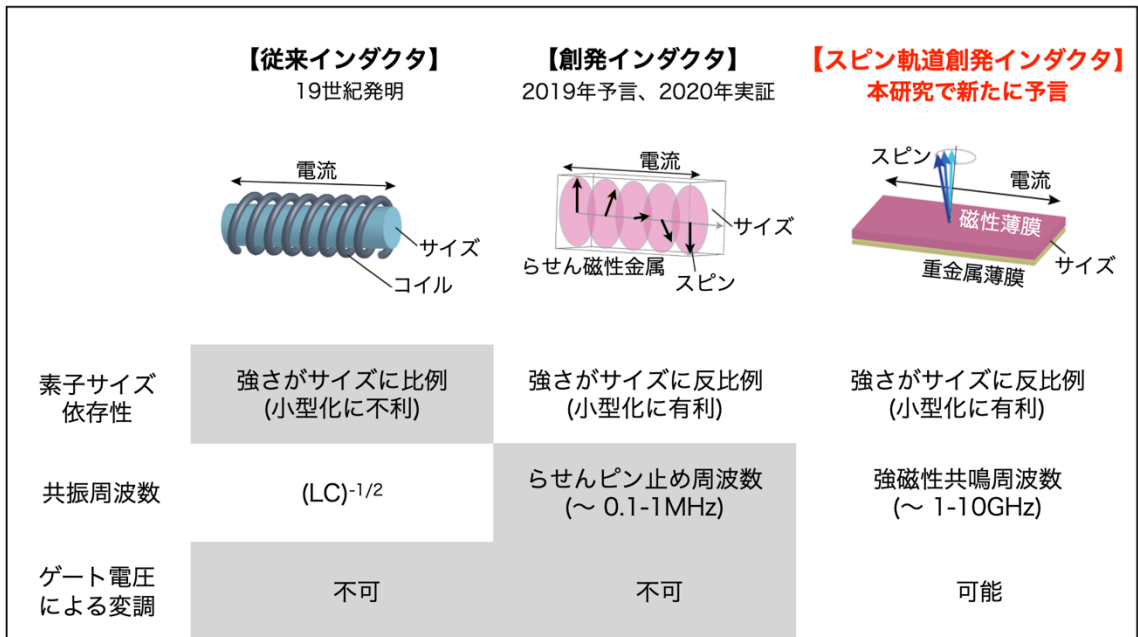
【従来インダクタ】
19世紀発明

【創発インダクタ】
2019年予言、2020年実証

【スピン軌道創発インダクタ】
本研究で新たに予言

電流
サイズ
コイル

電流
サイズ
らせん磁性金属
スピン

スピン
電流
磁性薄膜
サイズ
重金属薄膜

| | | | |
|---|---|---|---|
| 素子サイズ依存性 | 強さがサイズに比例 (小型化に不利) | 強さがサイズに反比例 (小型化に有利) | 強さがサイズに反比例 (小型化に有利) |
| 共振周波数 | $(LC)^{-1/2}$ | らせんピン止め周波数 (~ 0.1-1MHz) | 強磁性共鳴周波数 (~ 1-10GHz) |
| ゲート電圧による変調 | 不可 | 不可 | 可能 |